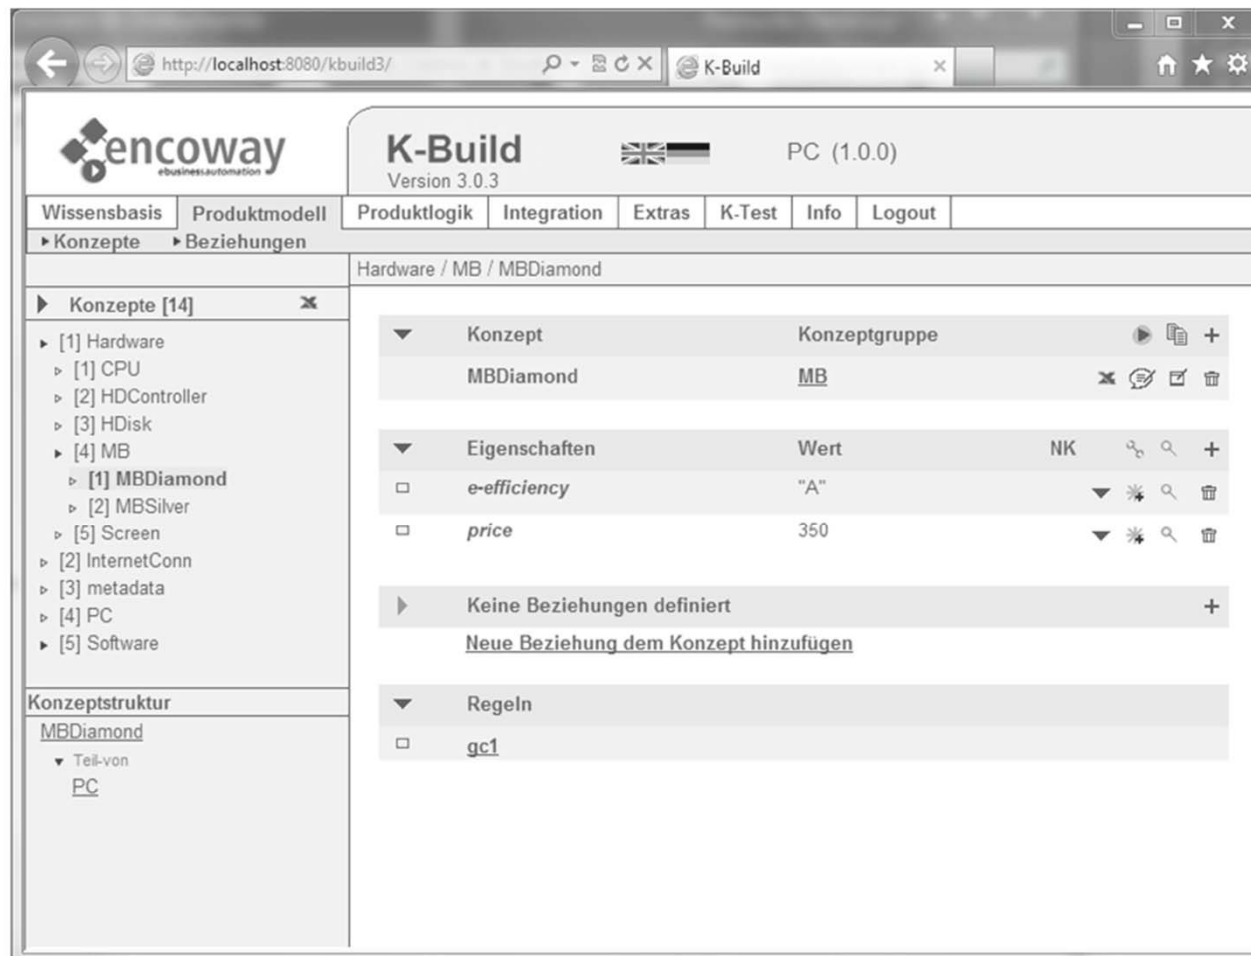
http://localhost:8080/kbuild3/

K-Build

encoway
ebusiness automation

K-Build
Version 3.0.3

PC (1.0.0)

Wissensbasis | Produktmodell | Produktlogik | Integration | Extras | K-Test | Info | Logout

▸Konzepte ▸Beziehungen

Hardware / MB / MBDiamond

Konzepte [14]

[1] Hardware
[1] CPU
[2] HDController
[3] HDisk
[4] MB
[1] MBDiamond
[2] MBSilver
[5] Screen
[2] InternetConn
[3] metadata
[4] PC
[5] Software

Konzeptstruktur
MBDiamond
Teil-von
PC

| Konzept | Konzeptgruppe |
|---|---|
| MBDiamond | MB |

| Eigenschaften | Wert | NK |
|---|---|---|
| e-efficiency | "A" | |
| price | 350 | |

Keine Beziehungen definiert
Neue Beziehung dem Konzept hinzufügen

Regeln
gc1